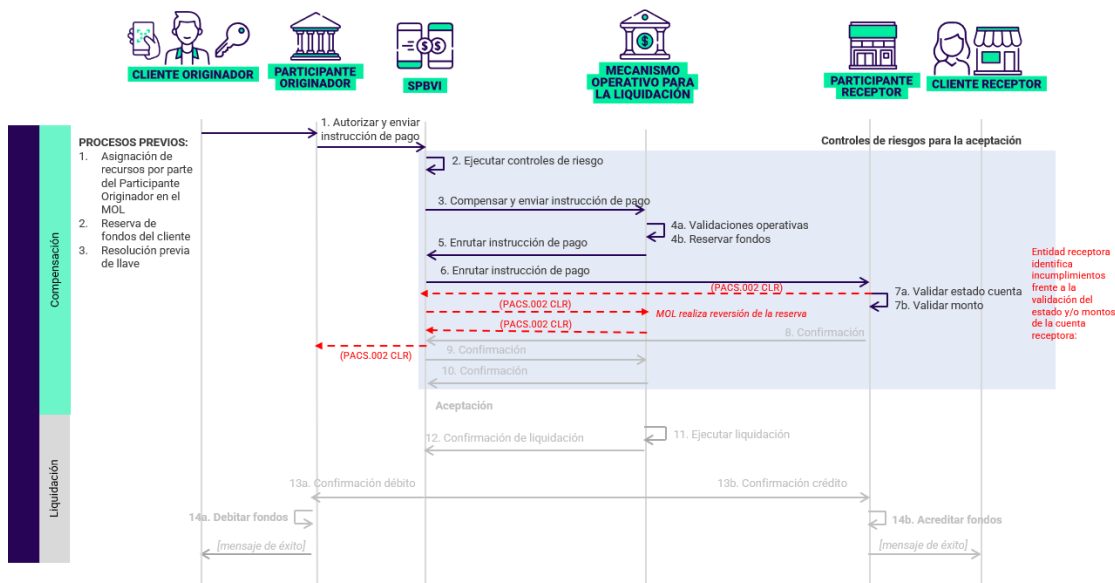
CLIENTE ORIGINADOR

PARTICIPANTE ORIGINADOR

SPBVI

MECANISMO OPERATIVO PARA LA LIQUIDACIÓN

PARTICIPANTE RECEPTOR

CLIENTE RECEPTOR

Compensación

Liquidación

PROCESOS PREVIOS:
1. Asignación de recursos por parte del Participante Originador en el MOL
2. Reserva de fondos del cliente
3. Resolución previa de llave

1. Autorizar y enviar instrucción de pago

Controles de riesgos para la aceptación

2. Ejecutar controles de riesgo

3. Compensar y enviar instrucción de pago

4a. Validaciones operativas
4b. Reservar fondos

5. Enrutar instrucción de pago

6. Enrutar instrucción de pago

Entidad receptora identifica incumplimientos frente a la validación del estado y/o montos de la cuenta receptora:

(PACS.002 CLR)

7a. Validar estado cuenta
7b. Validar monto

(PACS.002 CLR)

MOL realiza reversión de la reserva

(PACS.002 CLR)

8. Confirmación

(PACS.002 CLR)

9. Confirmación

10. Confirmación

Aceptación

11. Ejecutar liquidación

12. Confirmación de liquidación

13a. Confirmación débito

13b. Confirmación crédito

14a. Debitar fondos

14b. Acreditar fondos

[mensaje de éxito]

[mensaje de éxito]